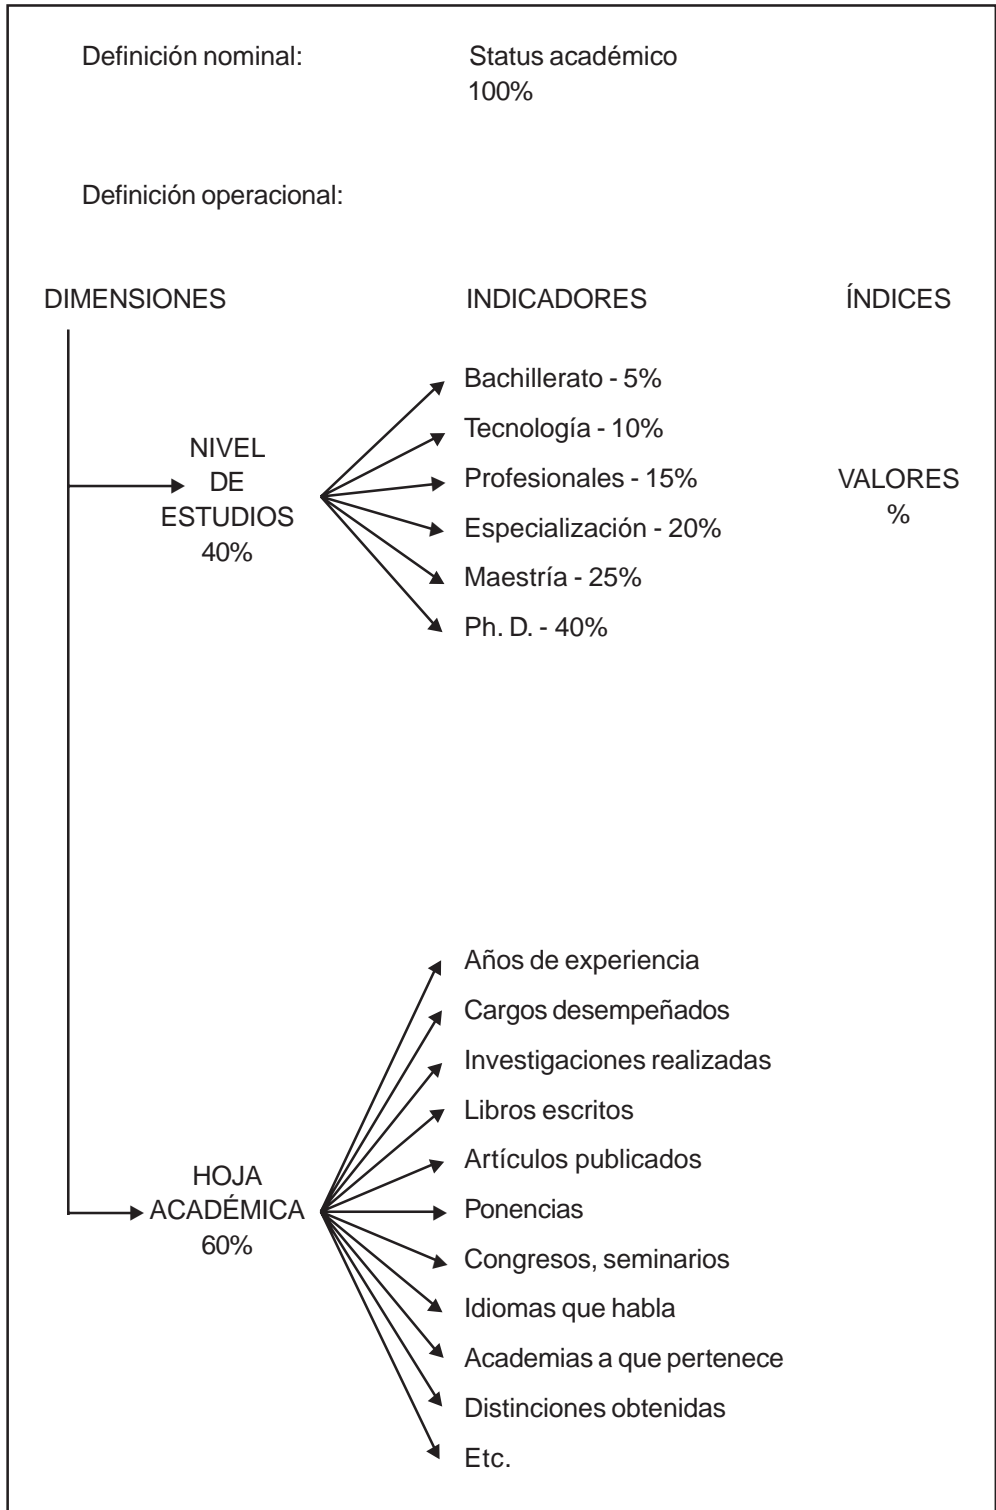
Definición nominal: Status académico
100%

Definición operacional:

DIMENSIONES INDICADORES ÍNDICES

NIVEL
DE
ESTUDIOS
40%

Bachillerato - 5%
Tecnología - 10%
Profesionales - 15%
Especialización - 20%
Maestría - 25%
Ph. D. - 40%

VALORES
%

HOJA
ACADÉMICA
60%

Años de experiencia
Cargos desempeñados
Investigaciones realizadas
Libros escritos
Artículos publicados
Ponencias
Congresos, seminarios
Idiomas que habla
Academias a que pertenece
Distinciones obtenidas
Etc.